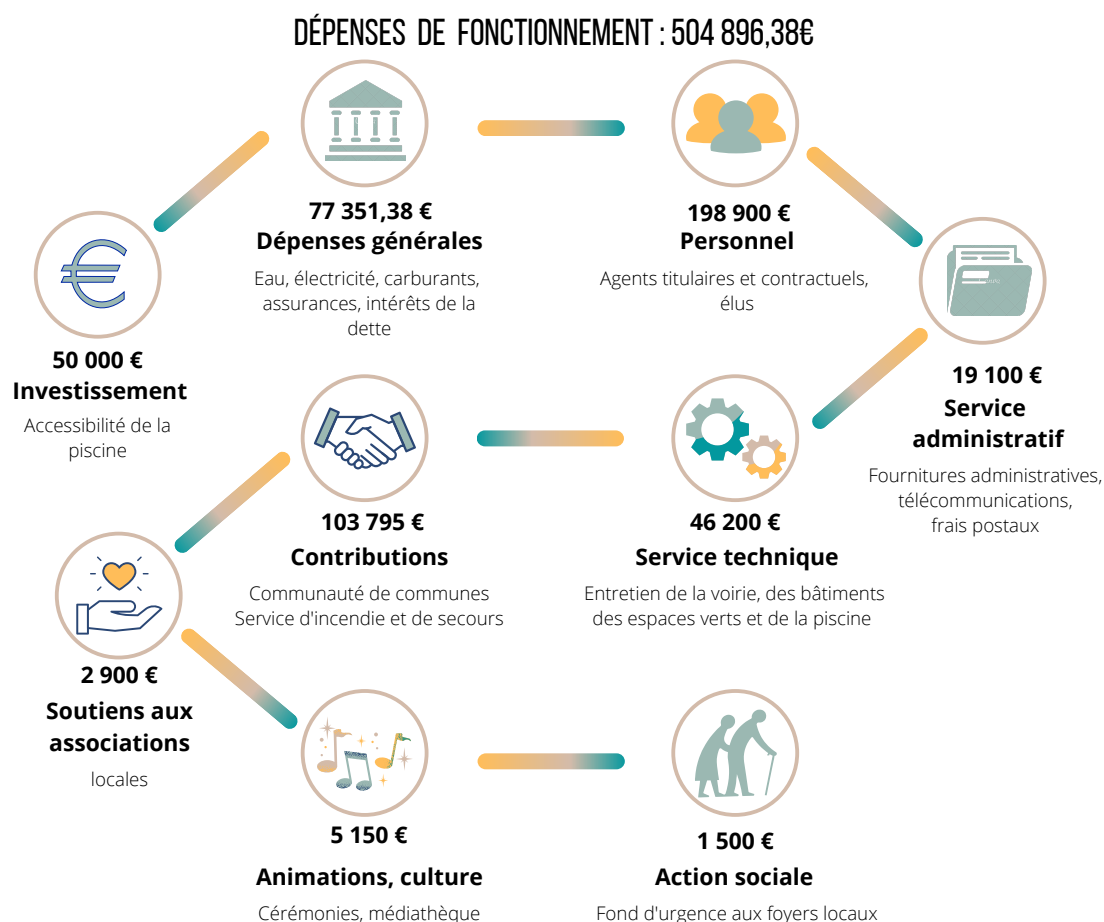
DÉPENSES DE FONCTIONNEMENT : 504 896,38€

77 351,38 €
Dépenses générales

Eau, électricité, carburants, assurances, intérêts de la dette

198 900 €
Personnel

Agents titulaires et contractuels, élus

50 000 €
Investissement

Accessibilité de la piscine

19 100 €
Service administratif

Fournitures administratives, télécommunications, frais postaux

103 795 €
Contributions

Communauté de communes
Service d'incendie et de secours

46 200 €
Service technique

Entretien de la voirie, des bâtiments des espaces verts et de la piscine

2 900 €
Soutiens aux associations

locales

5 150 €
Animations, culture

Cérémonies, médiathèque

1 500 €
Action sociale

Fond d'urgence aux foyers locaux